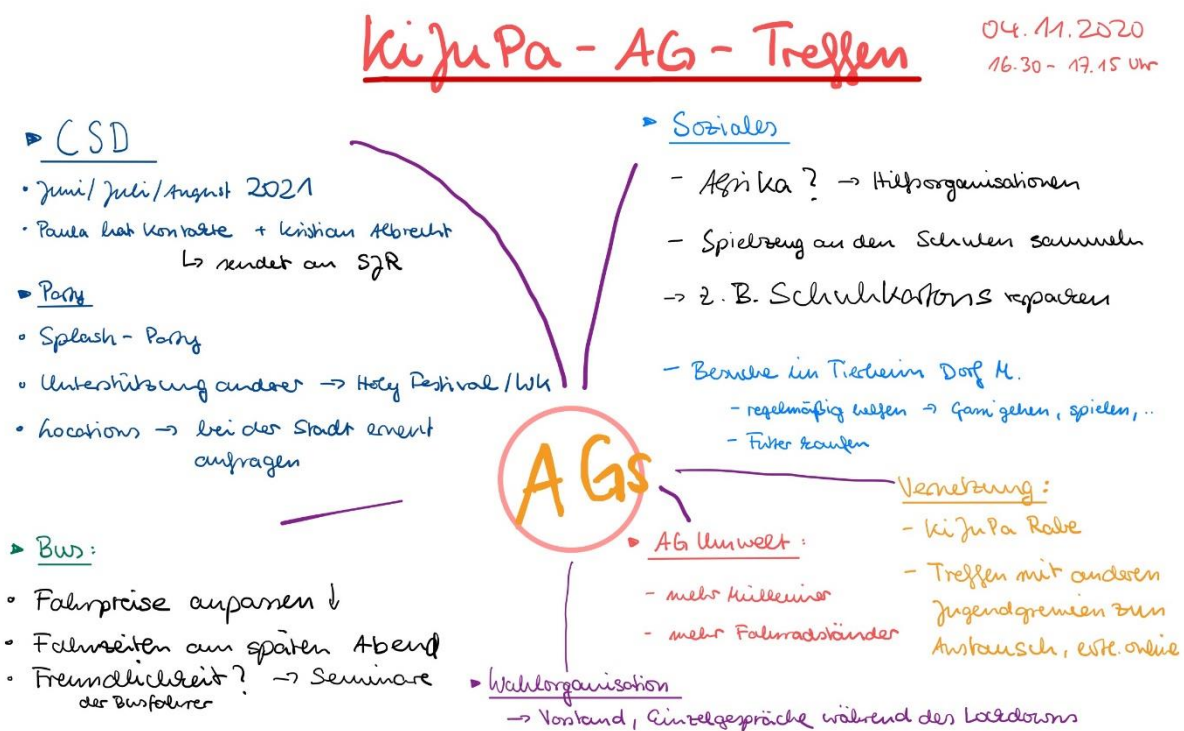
KiJuPa - AG - Treffen

04. 11. 2020
16.30 - 17.15 Uhr

CSD
• Juni/ Juli/ August 2021
• Paula hat Kontakte + Kristian Albrecht
↳ sendet an SJR

Party
• Splash - Party
• Unterstützung anderer → Holy Festival / WK
• Locations → bei der Stadt erneut anfragen

Soziales
– Afrika ? → Hilfsorganisationen
– Spielzeug an den Schulen sammeln
→ z. B. Schuhkartons packen
– Besuche im Tierheim Dorf M.
– regelmäßig helfen → Gassi gehen, spielen, ..
– Futter kaufen

AGs

Vernetzung:
– KiJuPa Rabe
– Treffen mit anderen Jugendgremien zum Austausch, evtl. online

AG Umwelt:
– mehr Mülleimer
– mehr Fahrradständer

Bus:
• Fahrpreise anpassen ↓
• Fahrzeiten am späten Abend
• Freundlichkeit ? → Seminare der Busfahrer

Wahlorganisation
→ Vorstand, Einzelgespräche während des Lockdowns